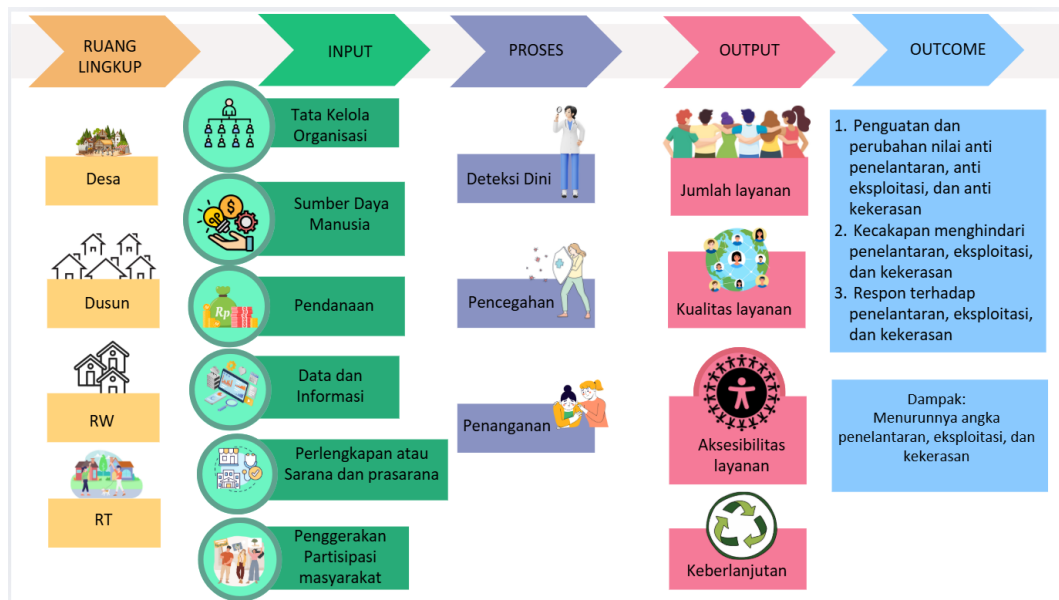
RUANG LINGKUP

INPUT

PROSES

OUTPUT

OUTCOME

Desa

Dusun

RW

RT

Tata Kelola Organisasi

Sumber Daya Manusia

Rp

Pendanaan

Data dan Informasi

Perlengkapan atau Sarana dan prasarana

Penggerakan Partisipasi masyarakat

Deteksi Dini

Pencegahan

Penanganan

Jumlah layanan

Kualitas layanan

Aksesibilitas layanan

Keberlanjutan

1. Penguatan dan perubahan nilai anti penelantaran, anti eksploitasi, dan anti kekerasan
2. Kecakapan menghindari penelantaran, eksploitasi, dan kekerasan
3. Respon terhadap penelantaran, eksploitasi, dan kekerasan

Dampak:
Menurunnya angka penelantaran, eksploitasi, dan kekerasan